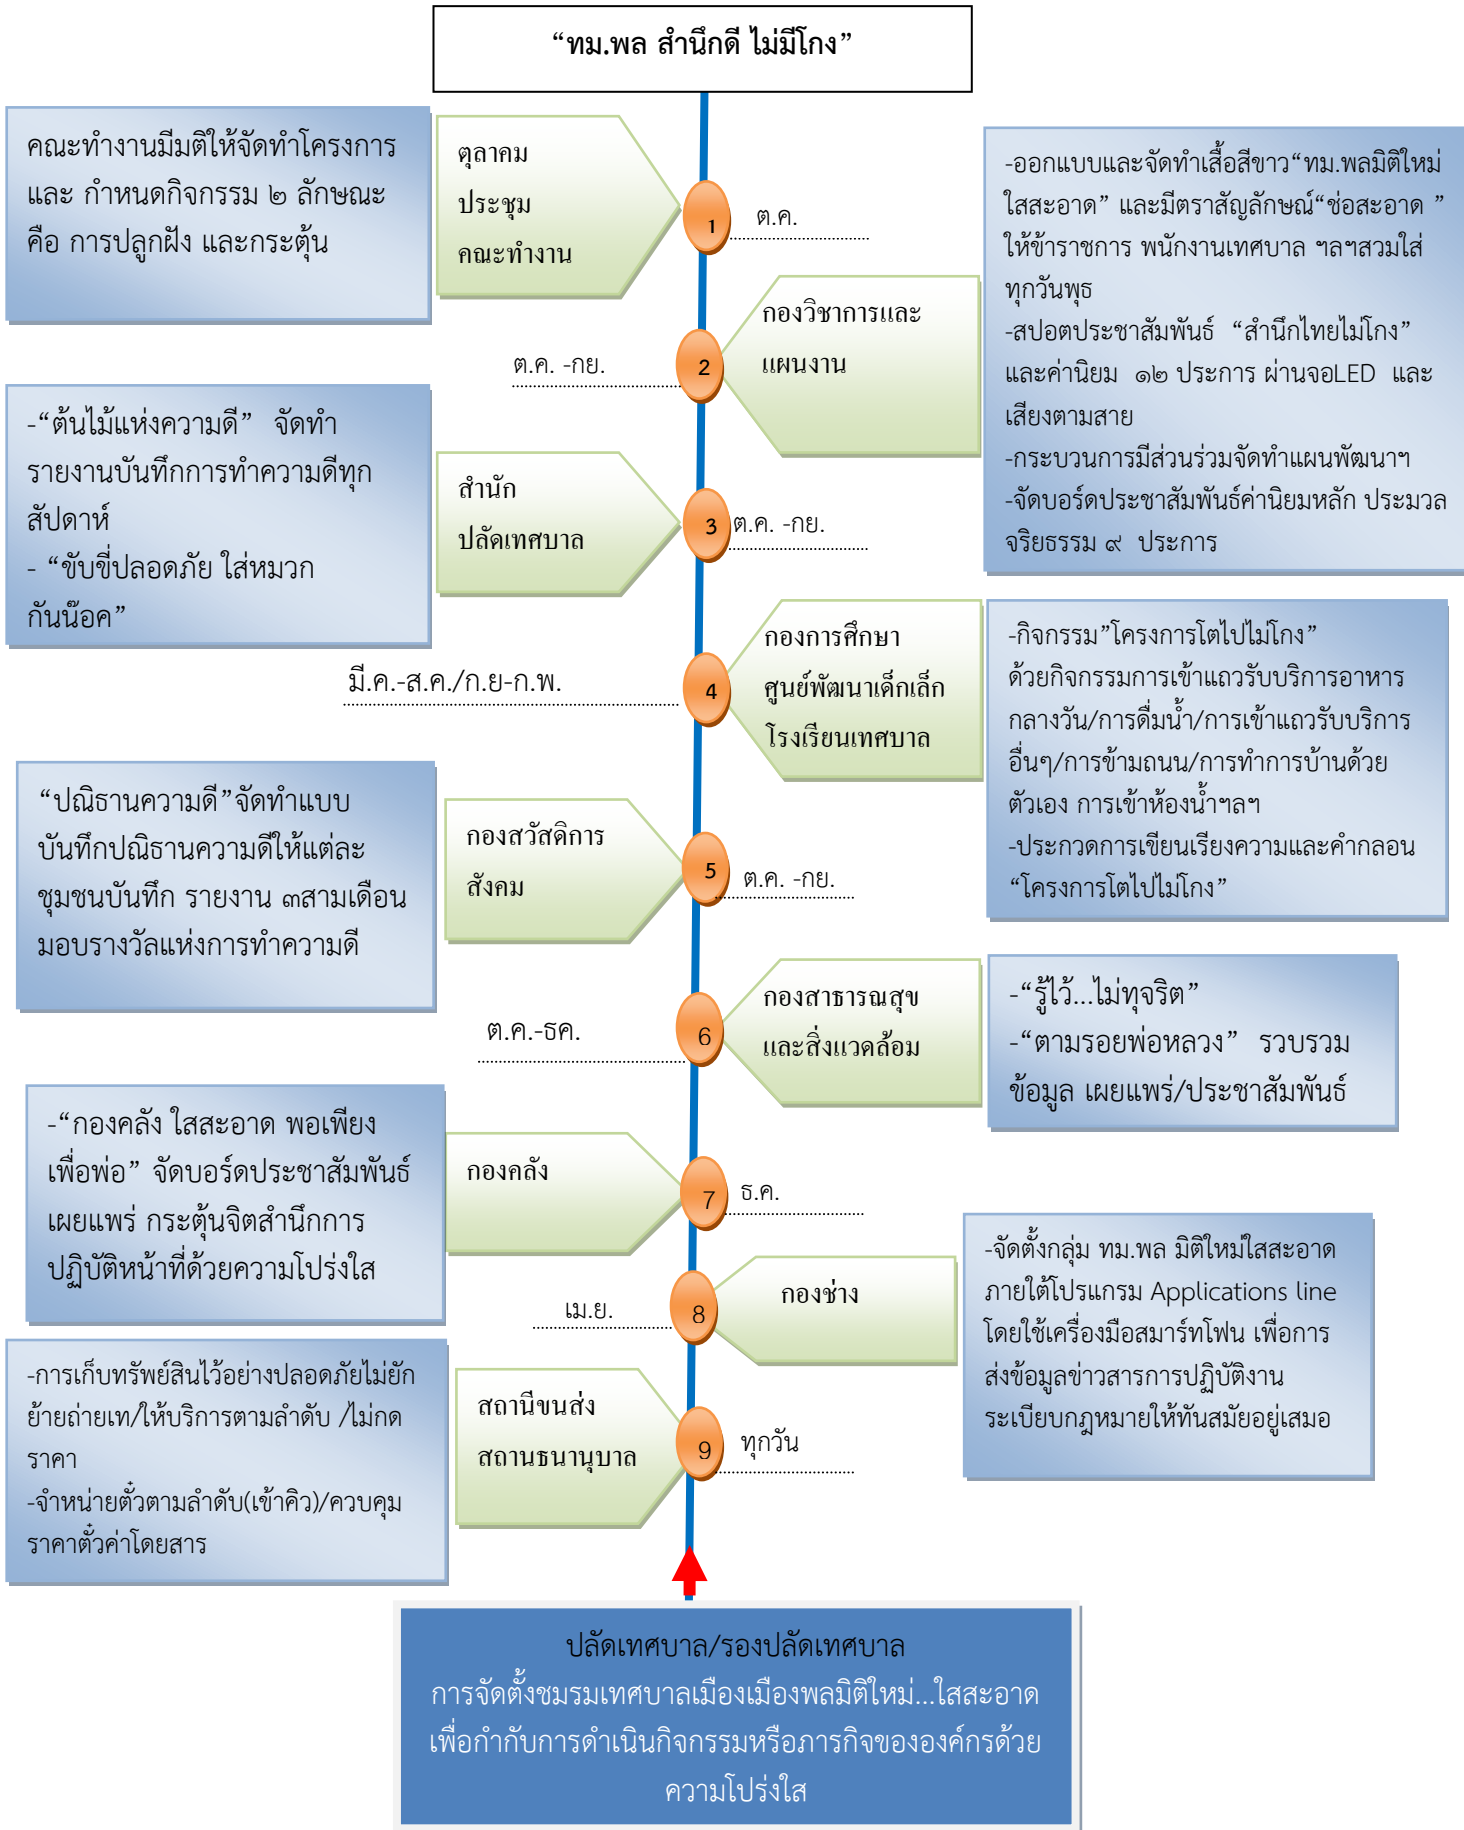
“ทม.พล สำนึกดี ไม่มีโกง”

คณะทำงานมีมติให้จัดทำโครงการ และ กำหนดกิจกรรม ๒ ลักษณะ คือ การปลูกฝัง และกระตุ้น

ตุลาคม
ประชุม
คณะทำงาน

1

ต.ค.

-ออกแบบและจัดทำเสื้อสีขาว“ทม.พลมิติใหม่ใสสะอาด” และมีตราสัญลักษณ์“ช่อสะอาด ” ให้ข้าราชการ พนักงานเทศบาล ฯลฯสวมใส่ทุกวันพุธ
-สปอตประชาสัมพันธ์ “สำนึกไทยไม่โกง” และค่านิยม ๑๒ ประการ ผ่านจอLED และเสียงตามสาย
-กระบวนการมีส่วนร่วมจัดทำแผนพัฒนาฯ
-จัดบอร์ดประชาสัมพันธ์ค่านิยมหลัก ประมวลจริยธรรม ๙ ประการ

ต.ค. -กย.

2

กองวิชาการและ
แผนงาน

-“ต้นไม้แห่งความดี” จัดทำรายงานบันทึกการทำความดีทุกสัปดาห์
- “ขับขี่ปลอดภัย ใส่หมวกกันน๊อค”

สำนัก
ปลัดเทศบาล

3

ต.ค. -กย.

มี.ค.-ส.ค./ก.ย-ก.พ.

4

กองการศึกษา
ศูนย์พัฒนาเด็กเล็ก
โรงเรียนเทศบาล

-กิจกรรม”โครงการโตไปไม่โกง” ด้วยกิจกรรมการเข้าแถวรับบริการอาหารกลางวัน/การดื่มน้ำ/การเข้าแถวรับบริการอื่นๆ/การข้ามถนน/การทำการบ้านด้วยตัวเอง การเข้าห้องน้ำฯลฯ
-ประกวดการเขียนเรียงความและคำกลอน “โครงการโตไปไม่โกง”

“ปณิธานความดี”จัดทำแบบบันทึกปณิธานความดีให้แต่ละชุมชนบันทึก รายงาน ๓สามเดือน มอบรางวัลแห่งการทำความดี

กองสวัสดิการ
สังคม

5

ต.ค. -กย.

ต.ค.-ธค.

6

กองสาธารณสุข
และสิ่งแวดล้อม

-“รู้ไว้...ไม่ทุจริต”
-“ตามรอยพ่อหลวง” รวบรวมข้อมูล เผยแพร่/ประชาสัมพันธ์

-“กองคลัง ใสสะอาด พอเพียงเพื่อพ่อ” จัดบอร์ดประชาสัมพันธ์เผยแพร่ กระตุ้นจิตสำนึกการปฏิบัติหน้าที่ด้วยความโปร่งใส

กองคลัง

7

ธ.ค.

-จัดตั้งกลุ่ม ทม.พล มิติใหม่ใสสะอาด ภายใต้โปรแกรม Applications line โดยใช้เครื่องมือสมาร์ทโฟน เพื่อการส่งข้อมูลข่าวสารการปฏิบัติงาน ระเบียบกฎหมายให้ทันสมัยอยู่เสมอ

เม.ย.

8

กองช่าง

-การเก็บทรัพย์สินไว้อย่างปลอดภัยไม่ยักย้ายถ่ายเท/ให้บริการตามลำดับ /ไม่กดราคา
-จำหน่ายตั๋วตามลำดับ(เข้าคิว)/ควบคุมราคาตั๋วค่าโดยสาร

สถานีขนส่ง
สถานธนานุบาล

9

ทุกวัน

ปลัดเทศบาล/รองปลัดเทศบาล
การจัดตั้งชมรมเทศบาลเมืองเมืองพลมิติใหม่...ใสสะอาด เพื่อกำกับการดำเนินกิจกรรมหรือภารกิจขององค์กรด้วยความโปร่งใส